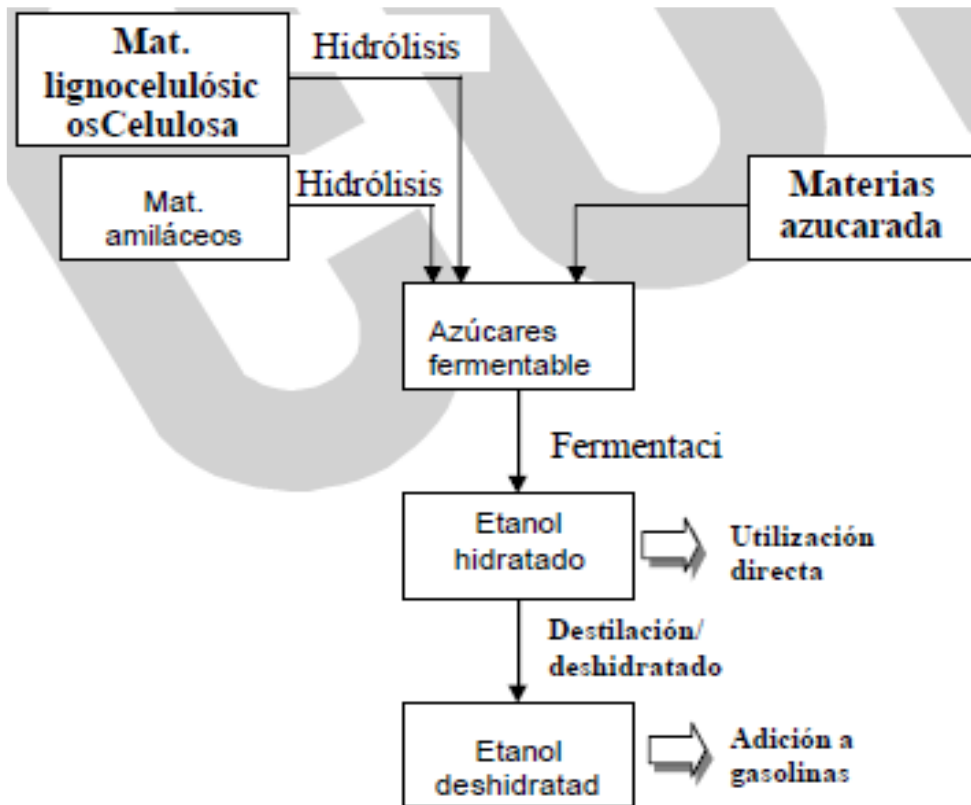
Mat. lignocelulósic osCelulosa

Hidrólisis

Mat. amiláceos

Hidrólisis

Materias azucarada

Azúcares fermentable

Fermentaci

Etanol hidratado

Utilización directa

Destilación/ deshidratado

Etanol deshidratad

Adición a gasolinas